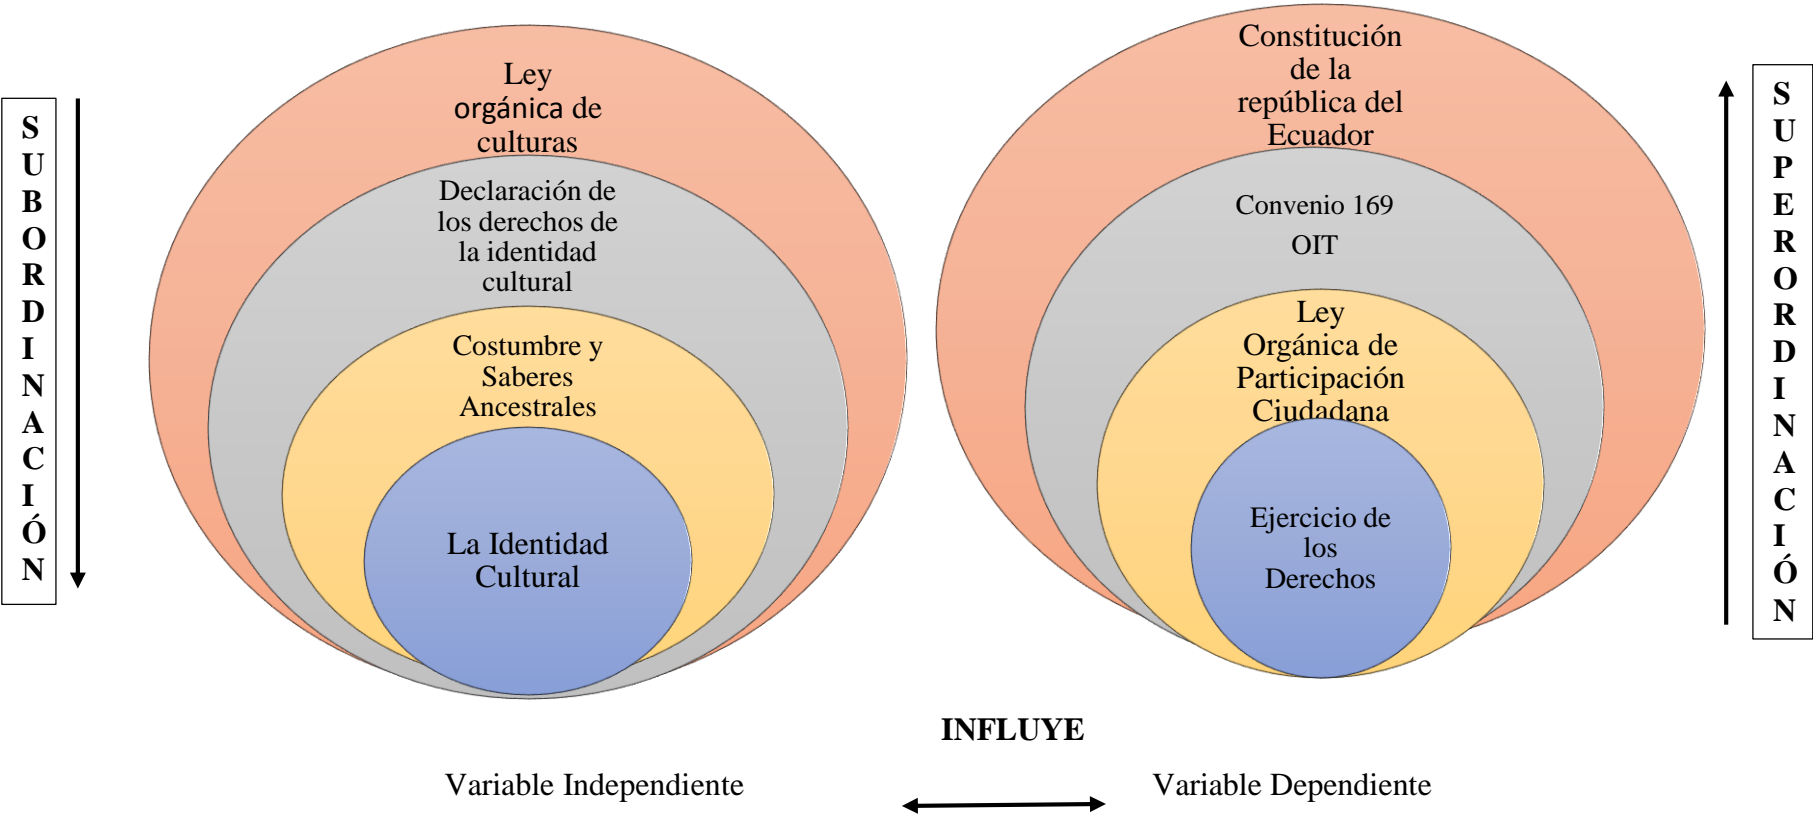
SUBORDINACIÓN

Ley orgánica de culturas

Declaración de los derechos de la identidad cultural

Costumbre y Saberes Ancestrales

La Identidad Cultural

Constitución de la república del Ecuador

Convenio 169 OIT

Ley Orgánica de Participación Ciudadana

Ejercicio de los Derechos

SUPERORDINACIÓN

INFLUYE

Variable Independiente

Variable Dependiente